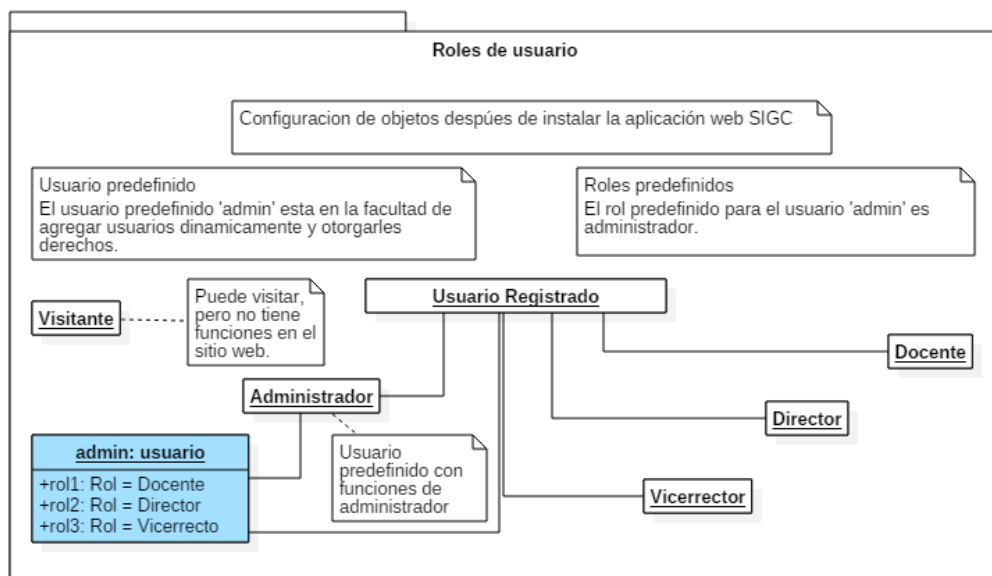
Roles de usuario

Configuracion de objetos despúes de instalar la aplicación web SIGC

Usuario predefinido
El usuario predefinido 'admin' esta en la facultad de agregar usuarios dinamicamente y otorgarles derechos.

Roles predefinidos
El rol predefinido para el usuario 'admin' es administrador.

Visitante

Puede visitar, pero no tiene funciones en el sitio web.

Usuario Registrado

Docente

Administrador

Director

admin: usuario
+rol1: Rol = Docente
+rol2: Rol = Director
+rol3: Rol = Vicerrecto

Usuario predefinido con funciones de administrador

Vicerrector